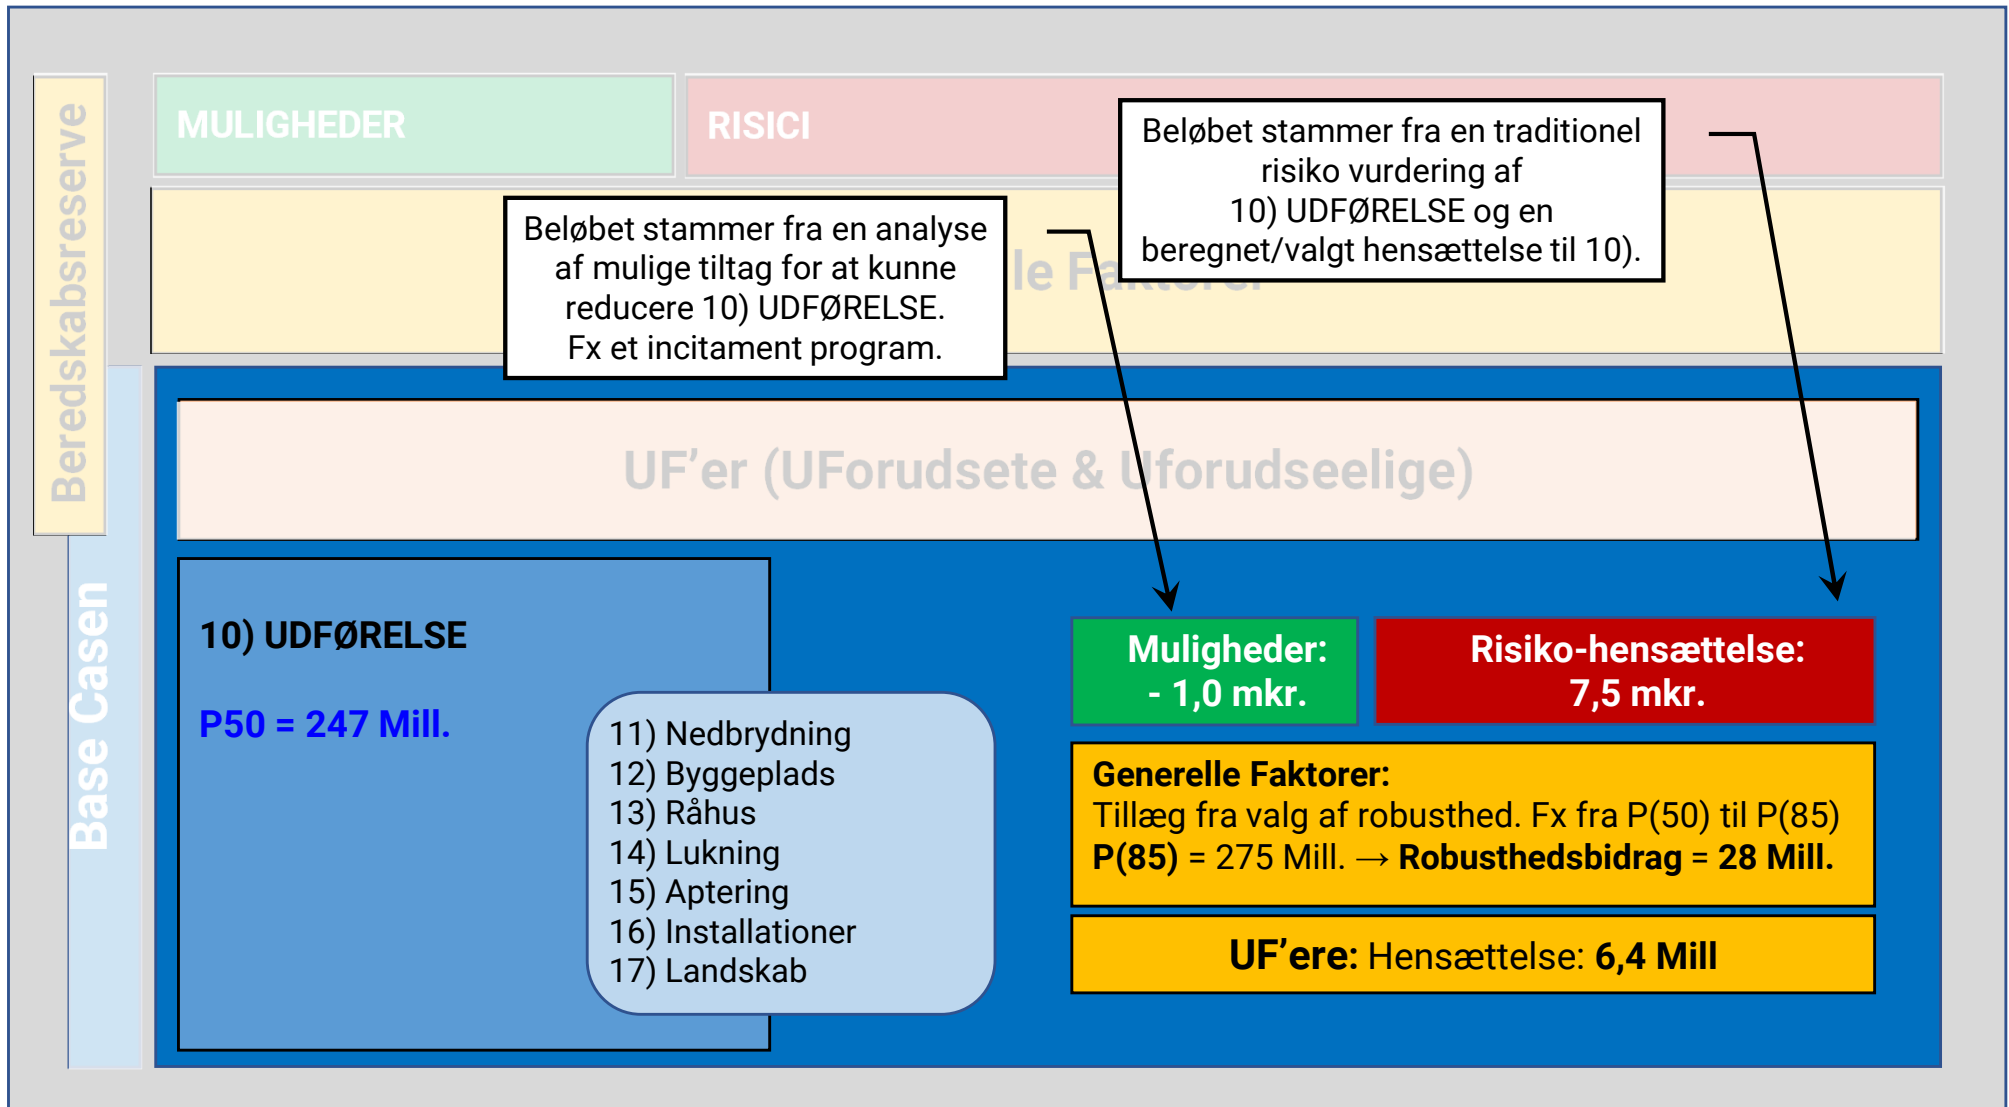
Beredskabsreserve

MULIGHEDER

RISICI

Beløbet stammer fra en traditionel risiko vurdering af 10) UDFØRELSE og en beregnet/valgt hensættelse til 10).

Beløbet stammer fra en analyse af mulige tiltag for at kunne reducere 10) UDFØRELSE. Fx et incitament program.

le Faktorer

UF'er (UForudsete & Uforudseelige)

Base Casen

10) UDFØRELSE

P50 = 247 Mill.

11) Nedbrydning
12) Byggeplads
13) Råhus
14) Lukning
15) Aptering
16) Installationer
17) Landskab

Muligheder: - 1,0 mkr.

Risiko-hensættelse: 7,5 mkr.

Generelle Faktorer:
Tillæg fra valg af robusthed. Fx fra P(50) til P(85)
P(85) = 275 Mill. → Robusthedsbidrag = 28 Mill.

UF'ere: Hensættelse: 6,4 Mill